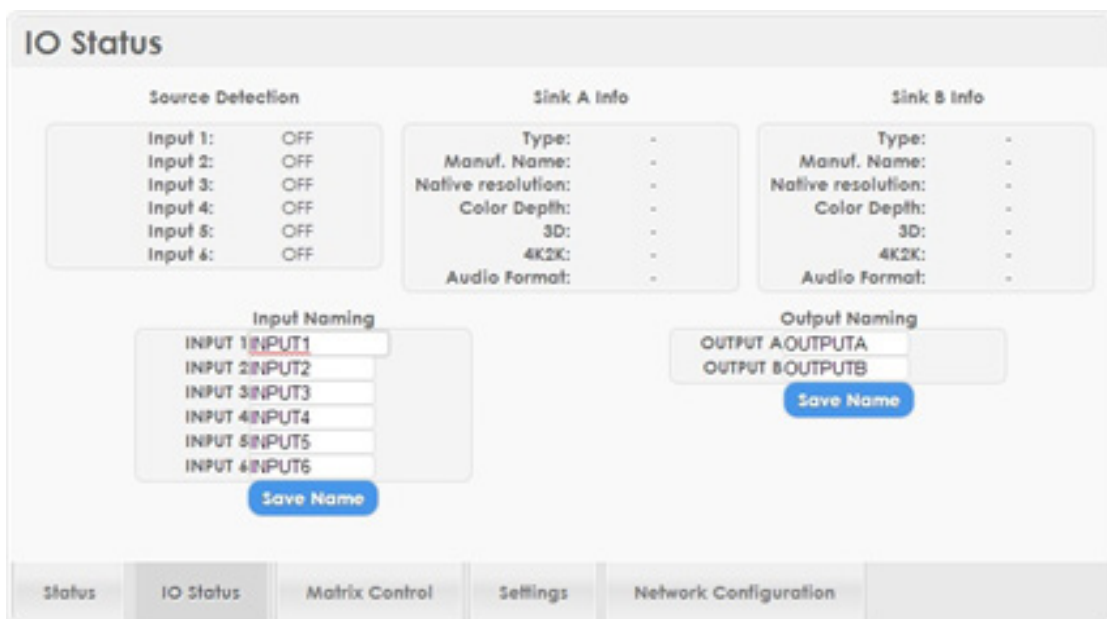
IO Status

Source Detection

Input 1: OFF
Input 2: OFF
Input 3: OFF
Input 4: OFF
Input 5: OFF
Input 6: OFF

Sink A Info

Type: -
Manuf. Name: -
Native resolution: -
Color Depth: -
3D: -
4K2K: -
Audio Format: -

Sink B Info

Type: -
Manuf. Name: -
Native resolution: -
Color Depth: -
3D: -
4K2K: -
Audio Format: -

Input Naming

INPUT 1 INPUT1
INPUT 2 INPUT2
INPUT 3 INPUT3
INPUT 4 INPUT4
INPUT 5 INPUT5
INPUT 6 INPUT6

Save Name

Output Naming

OUTPUT A OUTPUTA
OUTPUT B OUTPUTB

Save Name

Status | IO Status | Matrix Control | Settings | Network Configuration